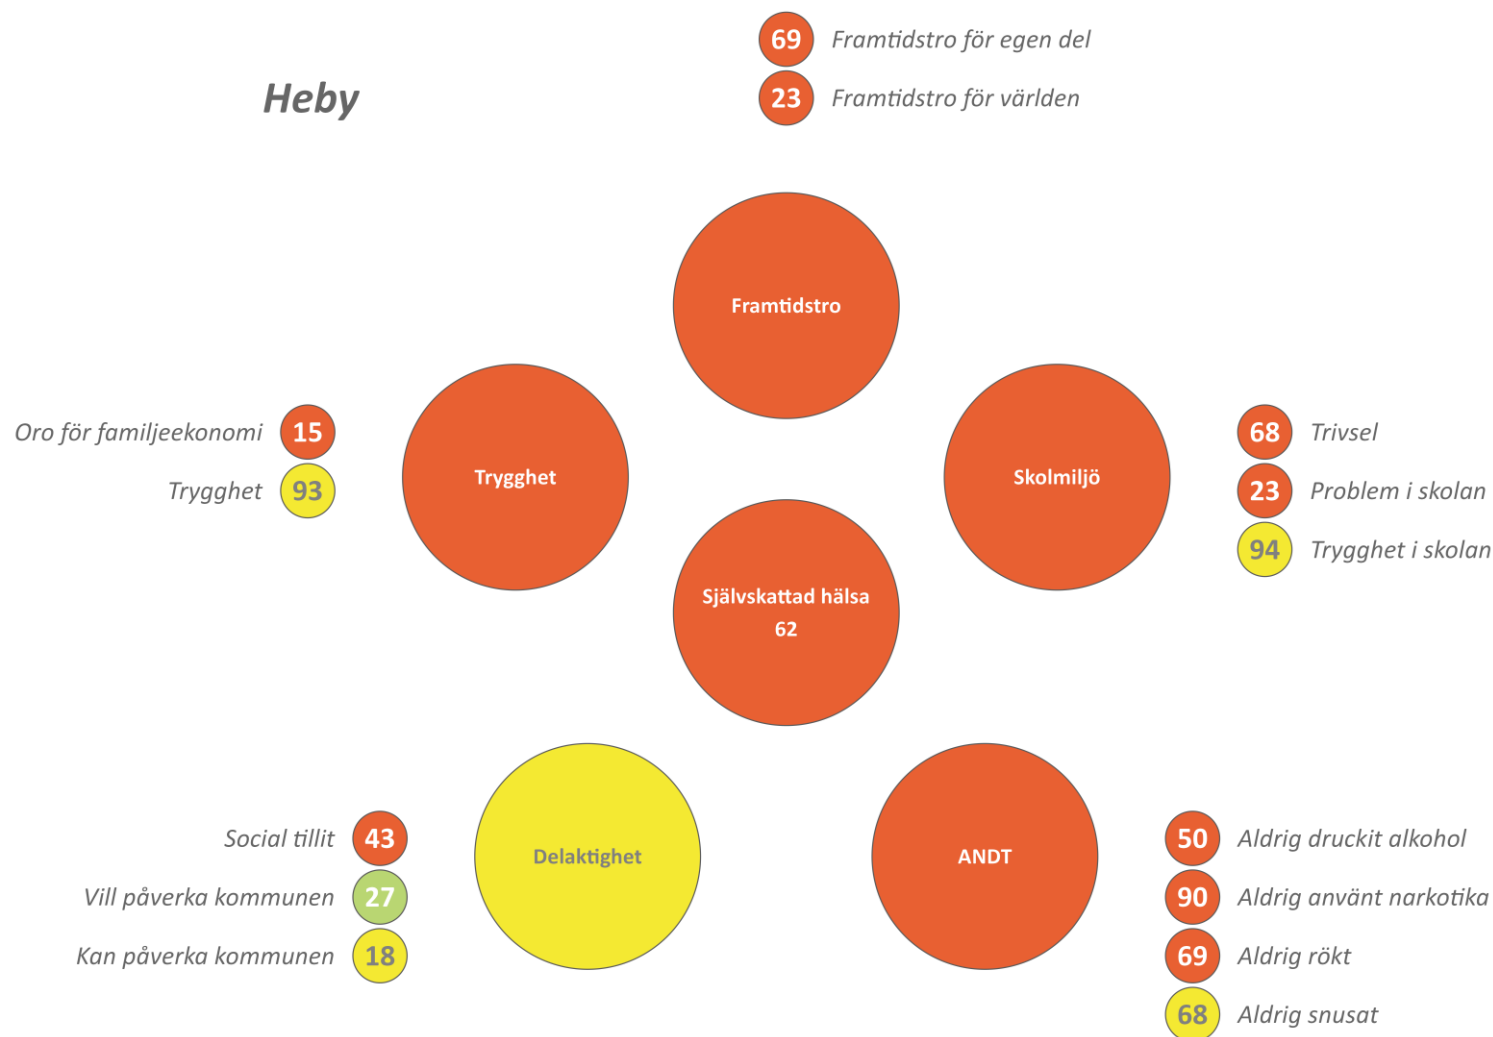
Heby

69 Framtidstro för egen del
23 Framtidstro för världen

Framtidstro

Oro för familjeekonomi 15
Trygghet 93

Trygghet

Skolmiljö

68 Trivsel
23 Problem i skolan
94 Trygghet i skolan

Självskattad hälsa
62

Delaktighet

ANDT

Social tillit 43
Vill påverka kommunen 27
Kan påverka kommunen 18

50 Aldrig druckit alkohol
90 Aldrig använt narkotika
69 Aldrig rökt
68 Aldrig snusat